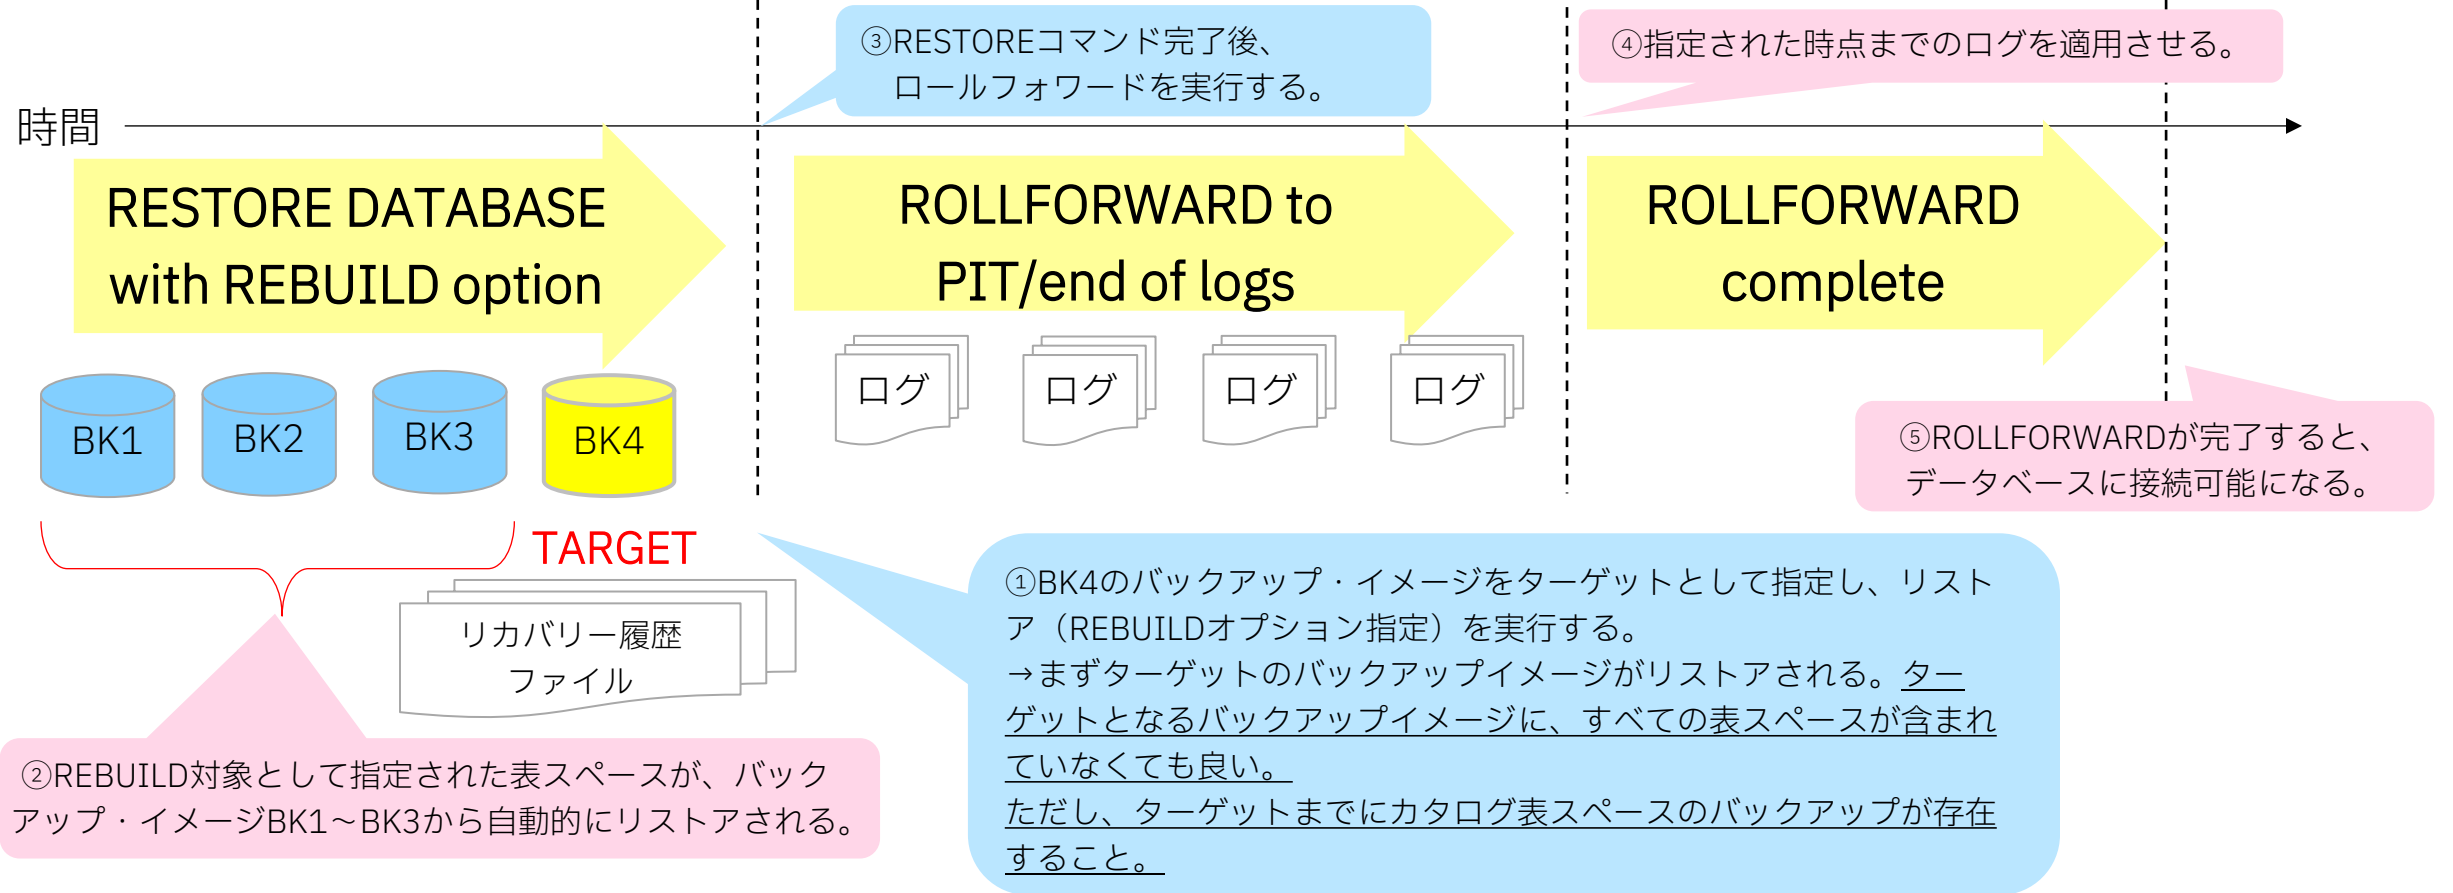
③RESTOREコマンド完了後、
ロールフォワードを実行する。

④指定された時点までのログを適用させる。

時間

RESTORE DATABASE with REBUILD option

ROLLFORWARD to PIT/end of logs

ROLLFORWARD complete

ログ

ログ

ログ

ログ

BK1

BK2

BK3

BK4

⑤ROLLFORWARDが完了すると、
データベースに接続可能になる。

TARGET

リカバリー履歴
ファイル

①BK4のバックアップ・イメージをターゲットとして指定し、リストア（REBUILDオプション指定）を実行する。
→まずターゲットのバックアップイメージがリストアされる。ターゲットとなるバックアップイメージに、すべての表スペースが含まれていなくても良い。
ただし、ターゲットまでにカタログ表スペースのバックアップが存在すること。

②REBUILD対象として指定された表スペースが、バックアップ・イメージBK1～BK3から自動的にリストアされる。